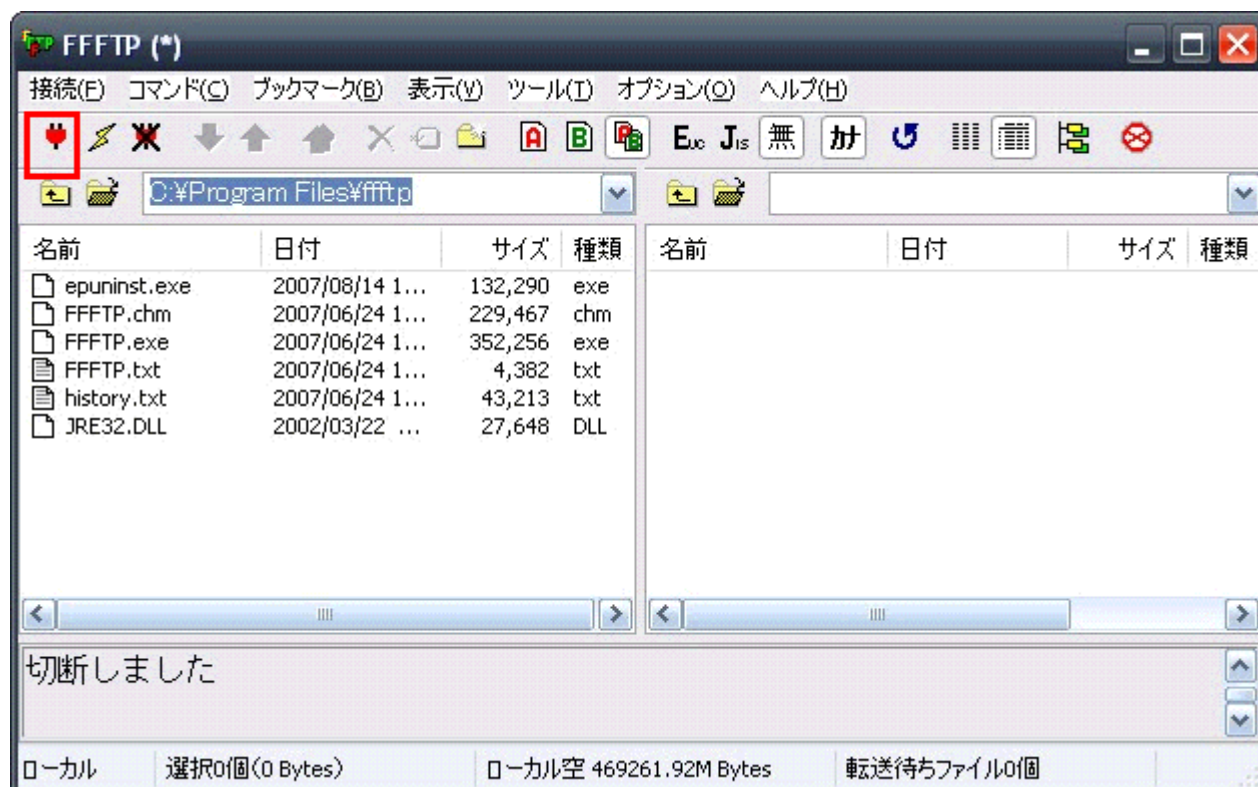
FFFTP (*)

接続(F) コマンド(C) ブックマーク(B) 表示(V) ツール(T) オプション(O) ヘルプ(H)

A B Euc Jis 無 カナ

C:¥Program Files¥ffftp

| 名前 | 日付 | サイズ | 種類 |
|---|---|---|---|
| epuninst.exe | 2007/08/14 1... | 132,290 | exe |
| FFFTP.chm | 2007/06/24 1... | 229,467 | chm |
| FFFTP.exe | 2007/06/24 1... | 352,256 | exe |
| FFFTP.txt | 2007/06/24 1... | 4,382 | txt |
| history.txt | 2007/06/24 1... | 43,213 | txt |
| JRE32.DLL | 2002/03/22 ... | 27,648 | DLL |

| 名前 | 日付 | サイズ | 種類 |
|---|---|---|---|

切断しました

ローカル 選択0個(0 Bytes) ローカル空 469261.92M Bytes 転送待ちファイル0個